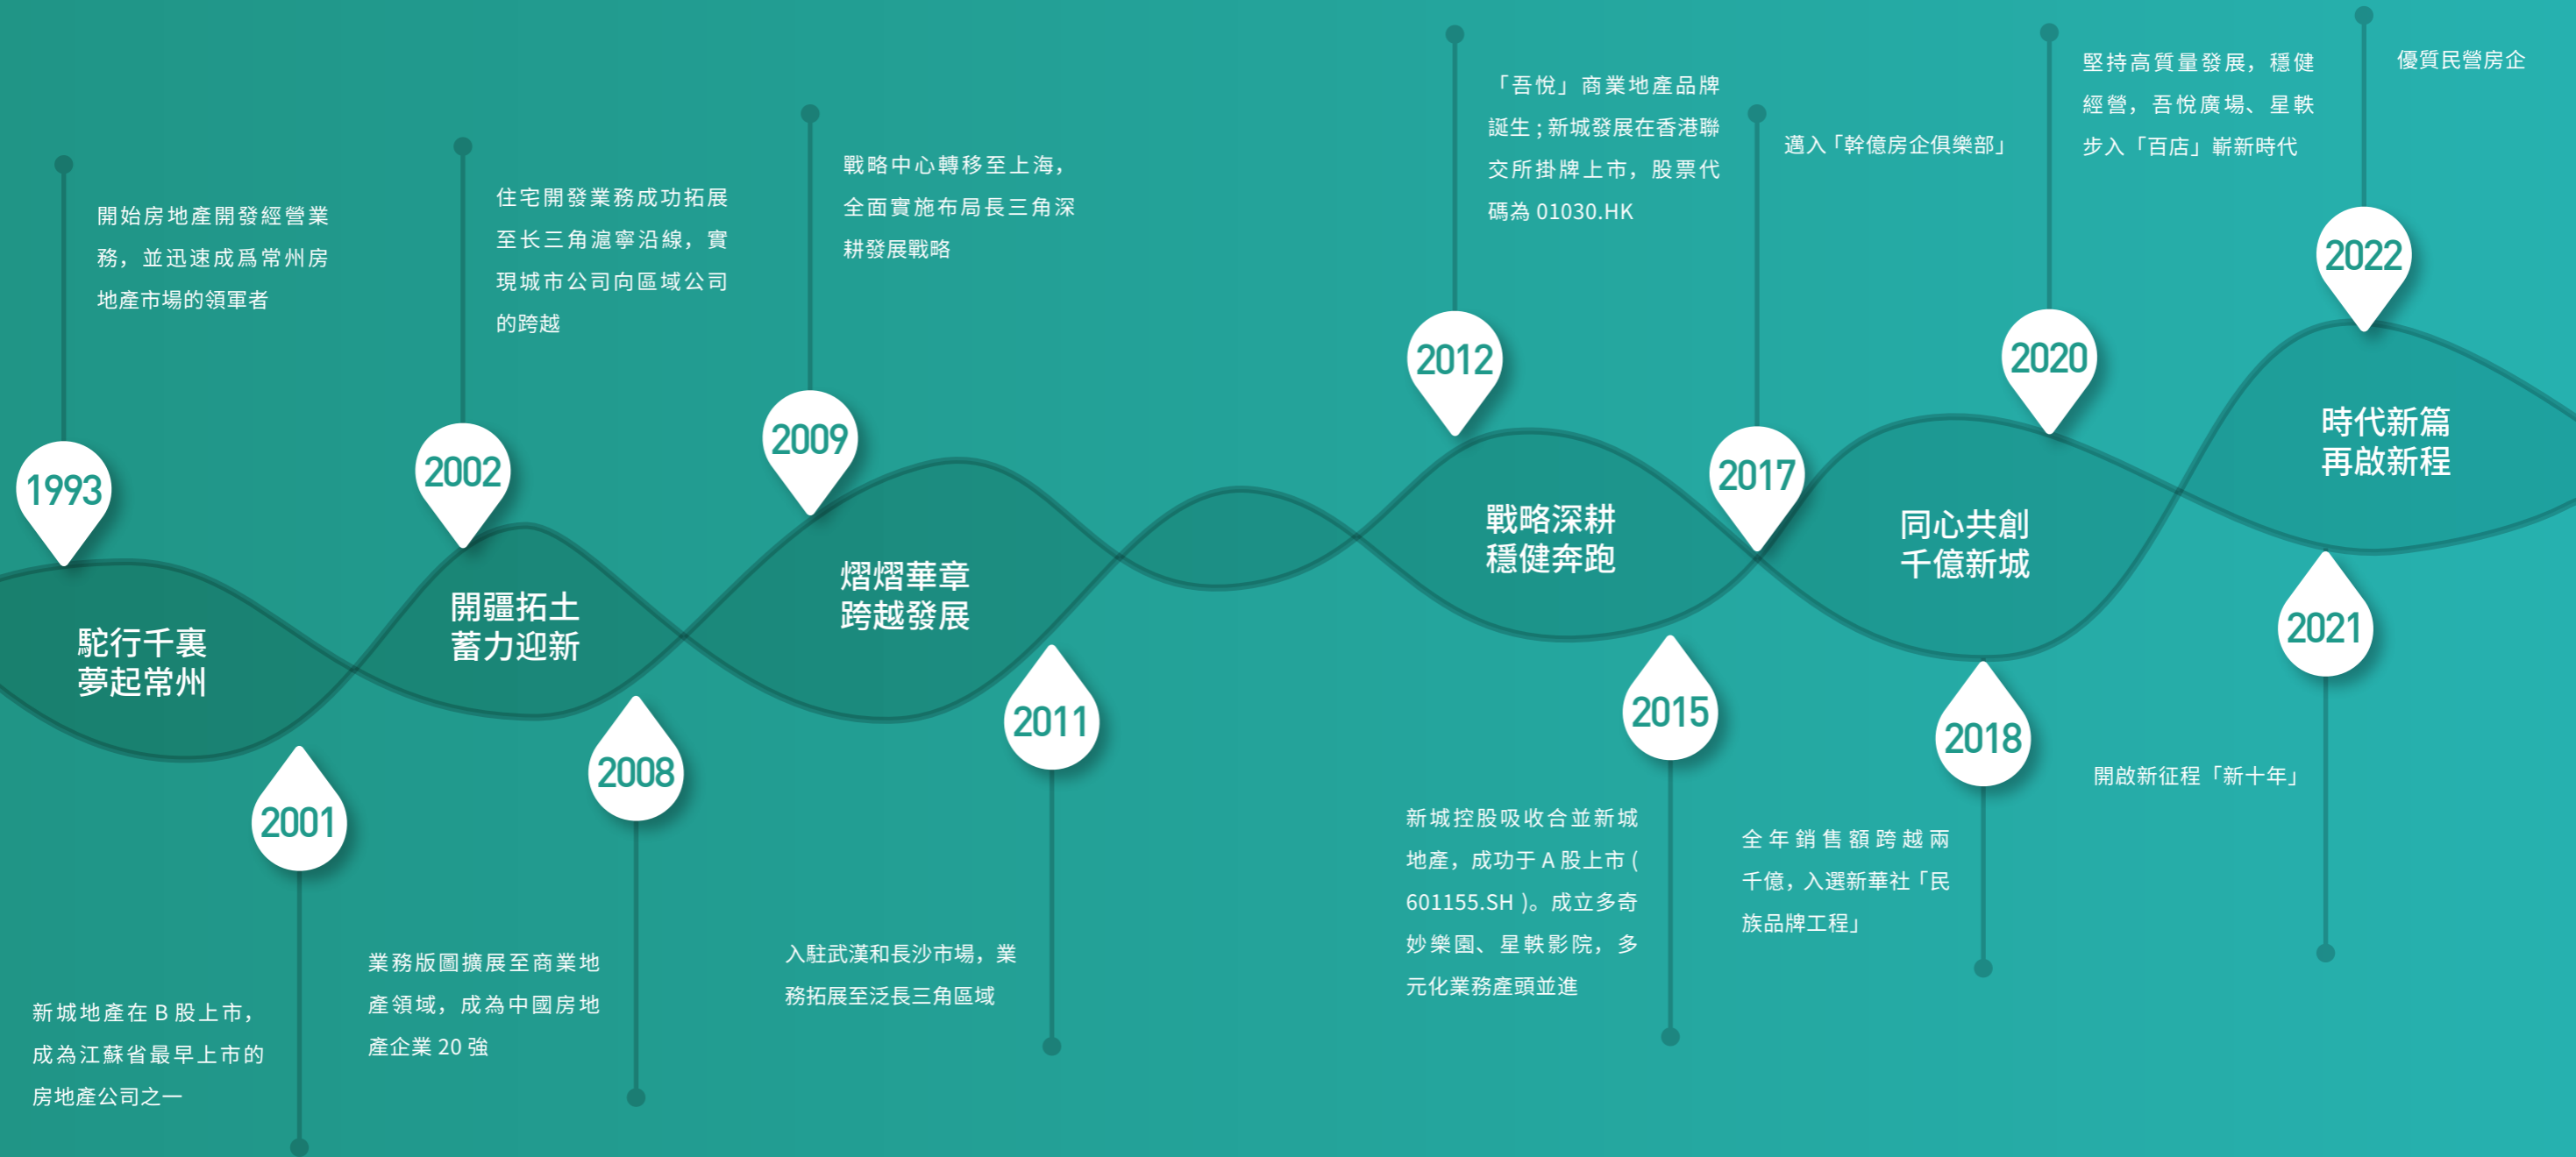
開始房地產開發經營業務，並迅速成爲常州房地產市場的領軍者

1993

駝行千裏
夢起常州

2001

新城地產在 B 股上市，成為江蘇省最早上市的房地產公司之一

住宅開發業務成功拓展至长三角滬寧沿線，實現城市公司向區域公司的跨越

2002

開疆拓土
蓄力迎新

2008

業務版圖擴展至商業地產領域，成為中國房地產企業 20 強

戰略中心轉移至上海，全面實施布局長三角深耕發展戰略

2009

熠熠華章
跨越發展

2011

入駐武漢和長沙市場，業務拓展至泛長三角區域

「吾悅」商業地產品牌誕生；新城發展在香港聯交所掛牌上市，股票代碼為 01030.HK

2012

戰略深耕
穩健奔跑

2015

新城控股吸收合並新城地產，成功于 A 股上市 ( 601155.SH )。成立多奇妙樂園、星軼影院，多元化業務產頭並進

邁入「幹億房企俱樂部」

2017

同心共創
千億新城

2018

全年銷售額跨越兩千億，入選新華社「民族品牌工程」

堅持高質量發展，穩健經營，吾悅廣場、星軼步入「百店」嶄新時代

2020

優質民營房企

2022

時代新篇
再啟新程

2021

開啟新征程「新十年」